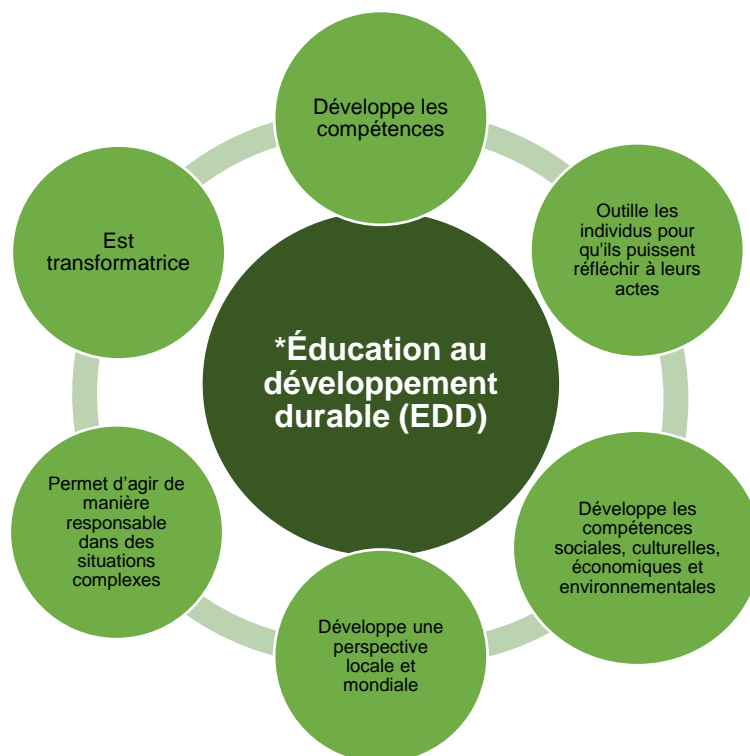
*Éducation au développement durable (EDD)

Développe les compétences

Outille les individus pour qu'ils puissent réfléchir à leurs actes

Développe les compétences sociales, culturelles, économiques et environnementales

Développe une perspective locale et mondiale

Permet d'agir de manière responsable dans des situations complexes

Est transformatrice